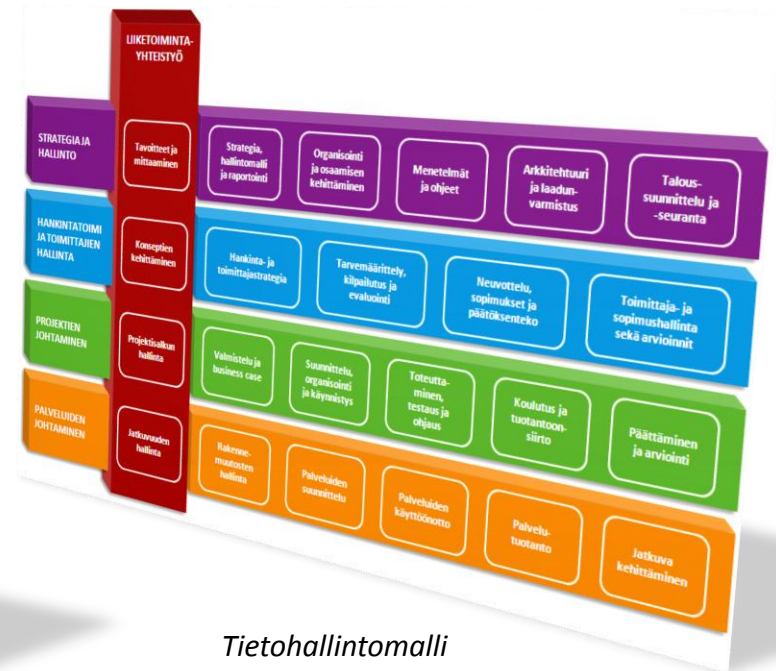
LIIKETOIMINTA-YHTEISTYÖ

STRATEGIA JA HALLINTO

Tavoitteet ja mittaaminen

Strategia, hallintomalli ja raportointi

Organisointi ja osaamisen kehittäminen

Menetelmät ja ohjeet

Arkkitehtuuri ja laadunvarmistus

Talous-suunnittelu ja -seuranta

HANKINTATOIMI JA TOIMITTAJIEN HALLINTA

Konseptien kehittäminen

Hankinta- ja toimittajastrategia

Tarvemäärittely, kilpailutus ja evaluointi

Neuvottelu, sopimukset ja päätöksenteko

Toimittaja- ja sopimushallinta sekä arvioinnit

PROJEKTIEN JOHTAMINEN

Projektisalkun hallinta

Valmistelu ja business case

Suunnittelu, organisointi ja käynnistys

Toteuttaminen, testaus ja ohjaus

Koulutus ja tuotantoonsiirto

Päättäminen ja arviointi

PALVELUIDEN JOHTAMINEN

Jatkuvuuden hallinta

Rakennemuutosten hallinta

Palveluiden suunnittelu

Palveluiden käyttöönotto

Palvelutuotanto

Jatkuva kehittäminen

Tietohallintomalli